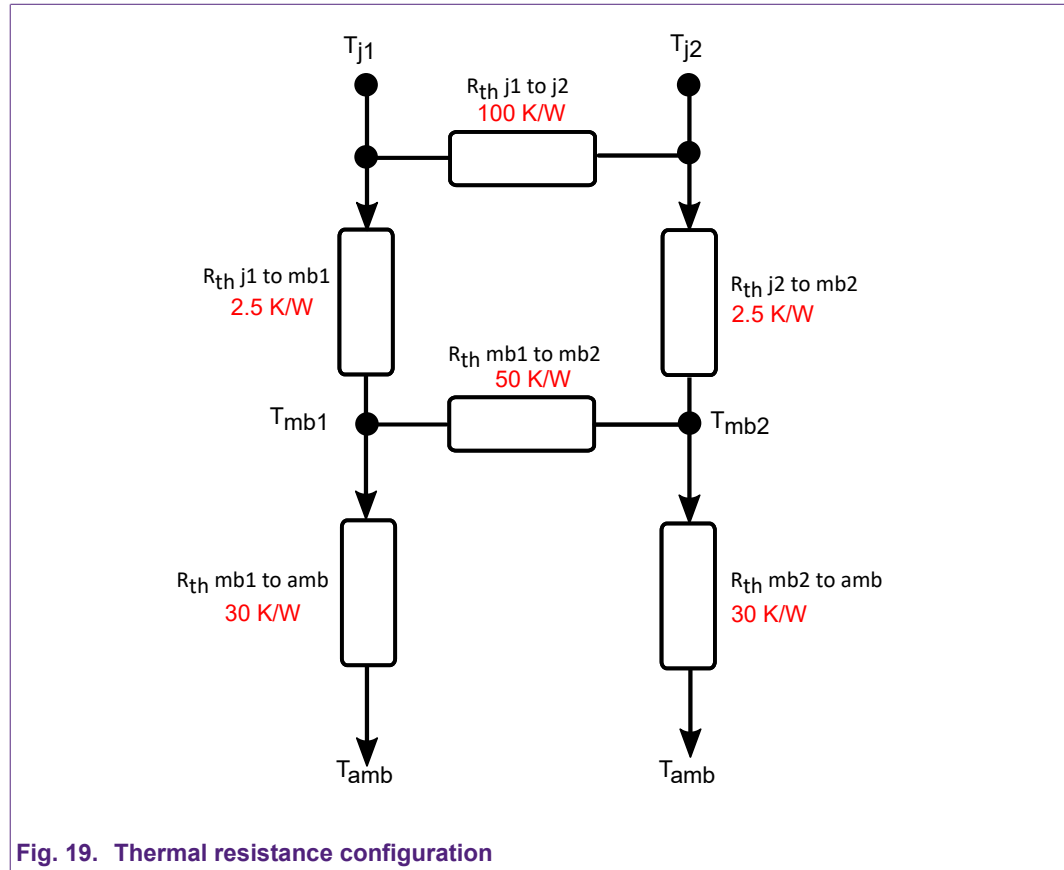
$T_{j1}$

$T_{j2}$

$R_{th}$ j1 to j2
100 K/W

$R_{th}$ j1 to mb1
2.5 K/W

$R_{th}$ j2 to mb2
2.5 K/W

$R_{th}$ mb1 to mb2
50 K/W

$T_{mb1}$

$T_{mb2}$

$R_{th}$ mb1 to amb
30 K/W

$R_{th}$ mb2 to amb
30 K/W

$T_{amb}$

$T_{amb}$

Fig. 19. Thermal resistance configuration